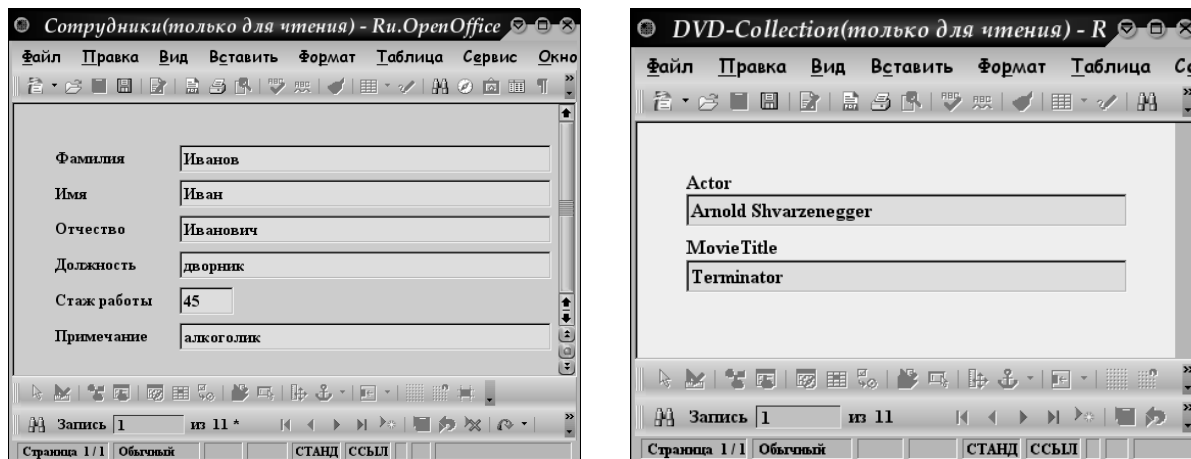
Сотрудники(только для чтения) - Ru.OpenOffice

Файл Правка Вид Вставить Формат Таблица Сервис Окно

Фамилия Иванов

Имя Иван

Отчество Иванович

Должность дворник

Стаж работы 45

Примечание алкоголик

Запись 1 из 11 *

Страница 1 / 1 Обычный СТАНД ССЫЛ

DVD-Collection(только для чтения) - R

Файл Правка Вид Вставить Формат Таблица Се

Actor
Arnold Shvarzenegger

MovieTitle
Terminator

Запись 1 из 11

Страница 1 / 1 Обычный СТАНД ССЫЛ